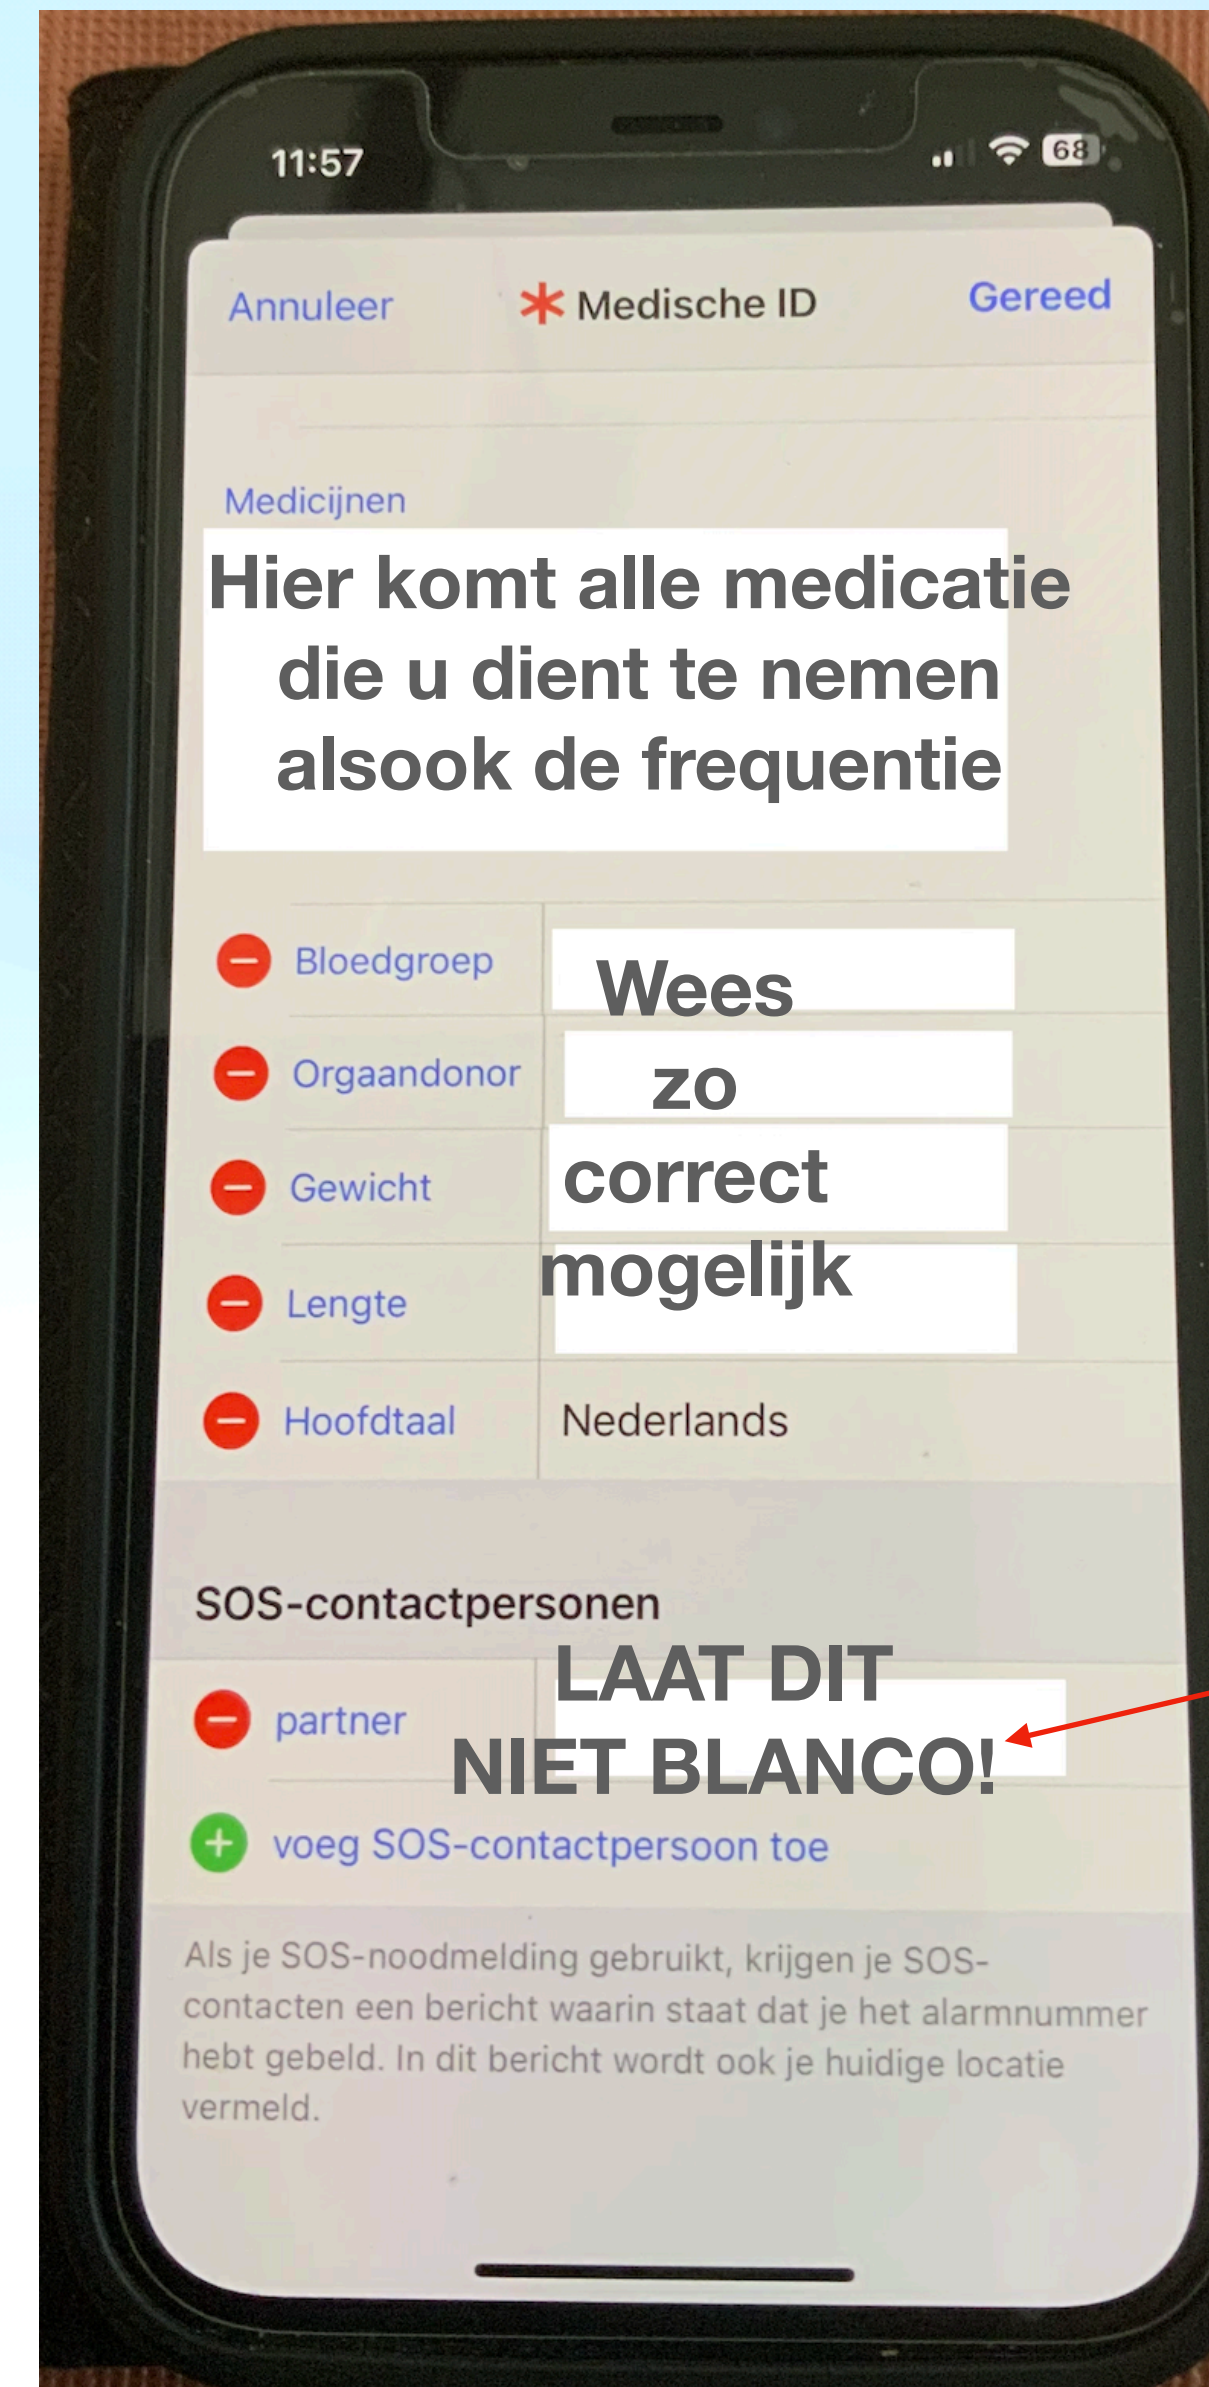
11:57

68

Annuleer

Medische ID

Gereed

Medicijnen

Hier komt alle medicatie die u dient te nemen alsook de frequentie

Bloedgroep

Orgaandonor

Gewicht

Lengte

Wees zo correct mogelijk

Hoofdtaal

Nederlands

SOS-contactpersonen

partner

LAAT DIT NIET BLANCO!

voeg SOS-contactpersoon toe

Als je SOS-noodmelding gebruikt, krijgen je SOS-contacten een bericht waarin staat dat je het alarmnummer hebt gebeld. In dit bericht wordt ook je huidige locatie vermeld.